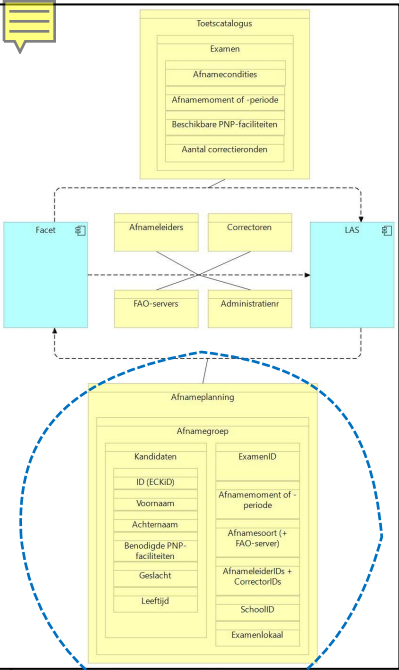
Toetscatalogus

Examen

Afnamecondities

Afnamemoment of -periode

Beschikbare PNP-faciliteiten

Aantal correctierondenn

Facet

Afnameleiders

Correctoren

LAS

FAO-servers

Administratienr

Afnameplanning

Afnamegroep

Kandidaten

ID (ECKiD)

Voornaam

Achternaam

Benodigde PNP-faciliteiten

Geslacht

Leeftijd

ExamenID

Afnamemoment of -periode

Afnamesoort (+ FAO-server)

AfnameleiderIDs + CorrectorIDs

SchoolID

Examenlokaal